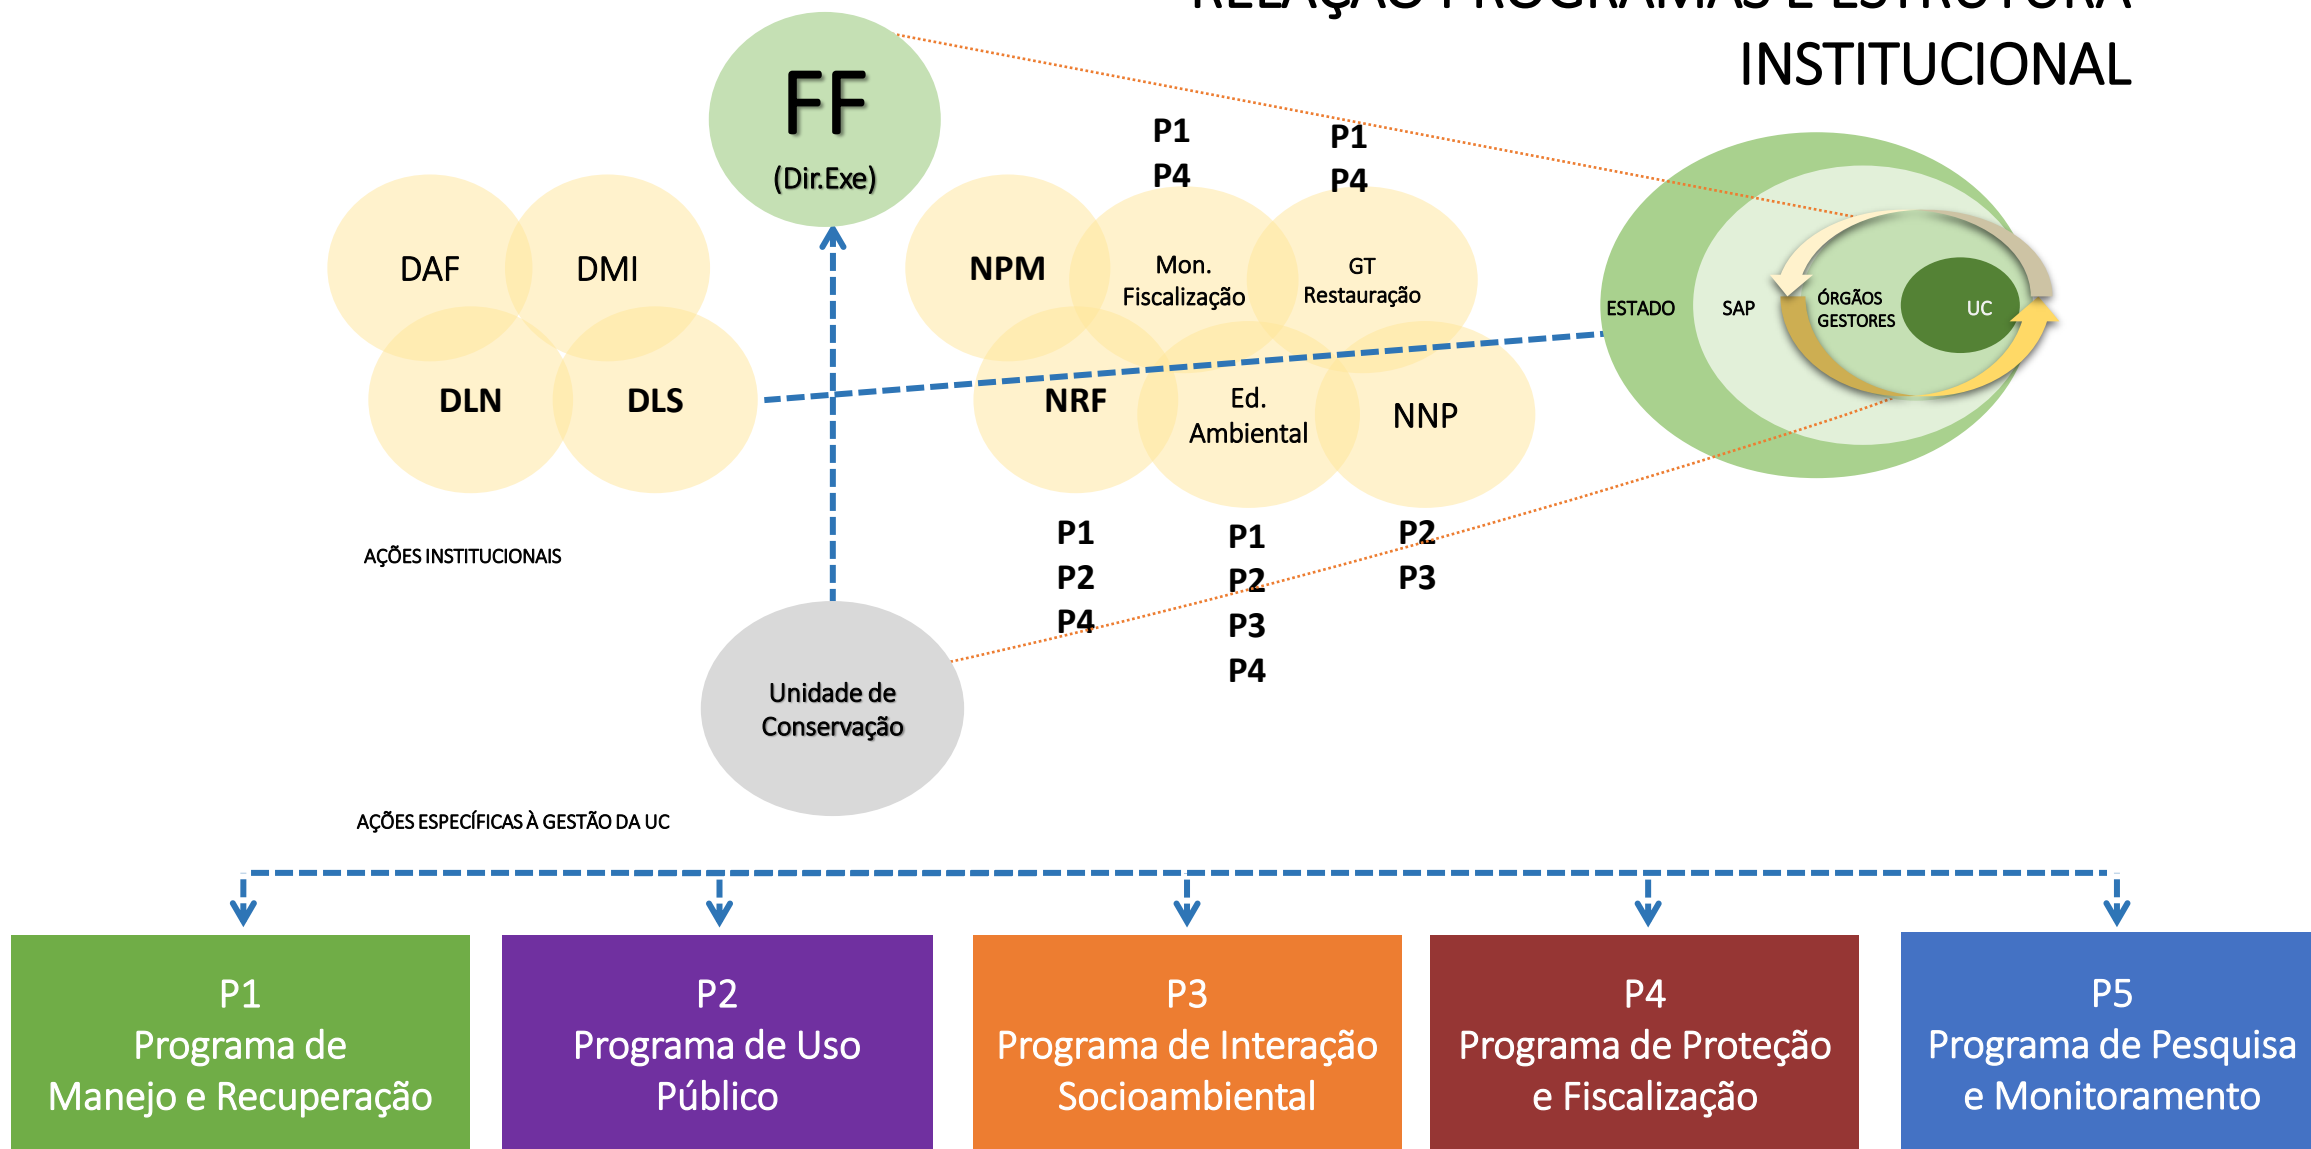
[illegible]
INSTITUCIONAL

FF
(Dir.Exe)

DAF
DMI
DLN
DLS

P1
P4
P1
P4

NPM
Mon.
Fiscalização
GT
Restauração
NRF
Ed.
Ambiental
NNP

ESTADO
SAP
ÓRGÃOS
GESTORES
UC

AÇÕES INSTITUCIONAIS

P1
P2
P4

P1
P2
P3
P4

P2
P3

Unidade de
Conservação

AÇÕES ESPECÍFICAS À GESTÃO DA UC

P1
Programa de
Manejo e Recuperação

P2
Programa de Uso
Público

P3
Programa de Interação
Socioambiental

P4
Programa de Proteção
e Fiscalização

P5
Programa de Pesquisa
e Monitoramento